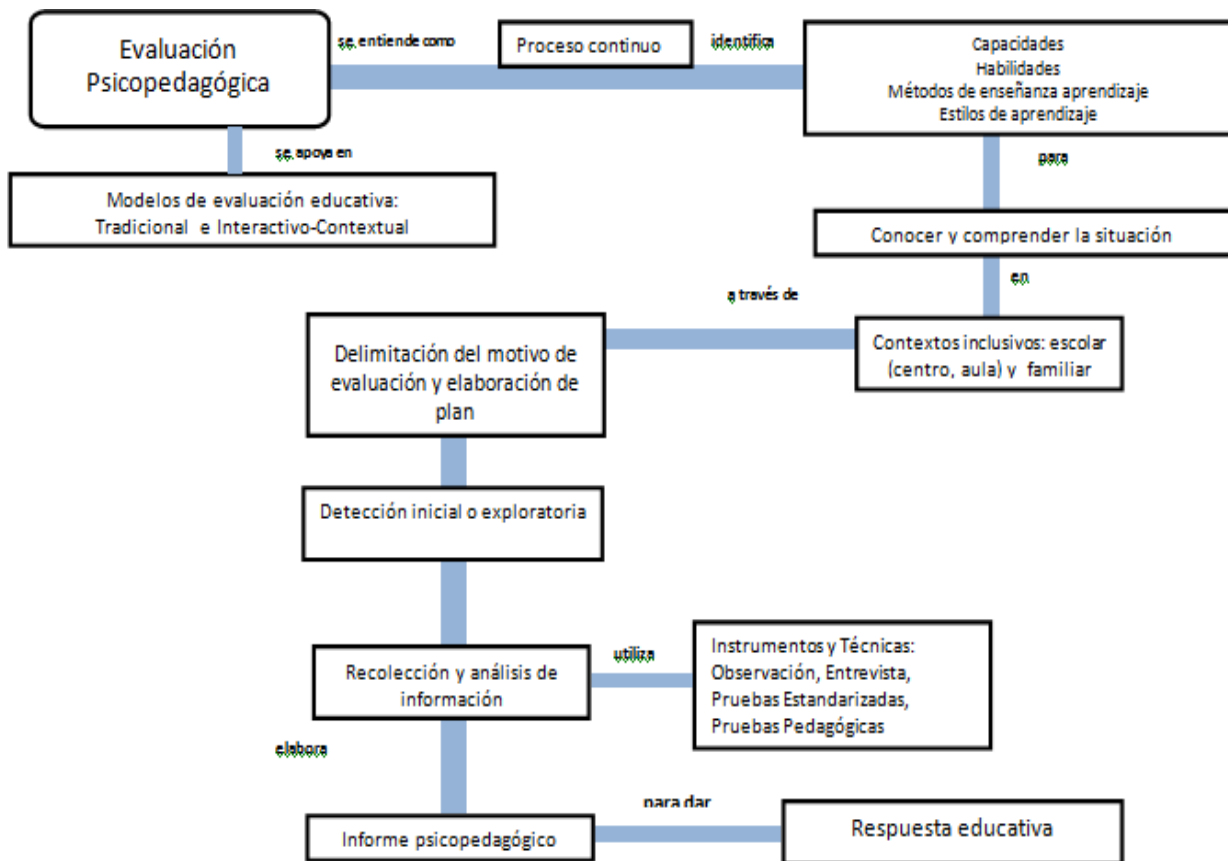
Evaluación Psicopedagógica

se entiende como

Proceso continuo

identifica

Capacidades
Habilidades
Métodos de enseñanza aprendizaje
Estilos de aprendizaje

se apoya en

Modelos de evaluación educativa: Tradicional e Interactivo-Contextual

para

Conocer y comprender la situación

en

a través de

Delimitación del motivo de evaluación y elaboración de plan

Contextos inclusivos: escolar (centro, aula) y familiar

Detección inicial o exploratoria

utiliza

Recolección y análisis de información

Instrumentos y Técnicas: Observación, Entrevista, Pruebas Estandarizadas, Pruebas Pedagógicas

elabora

para dar

Informe psicopedagógico

Respuesta educativa